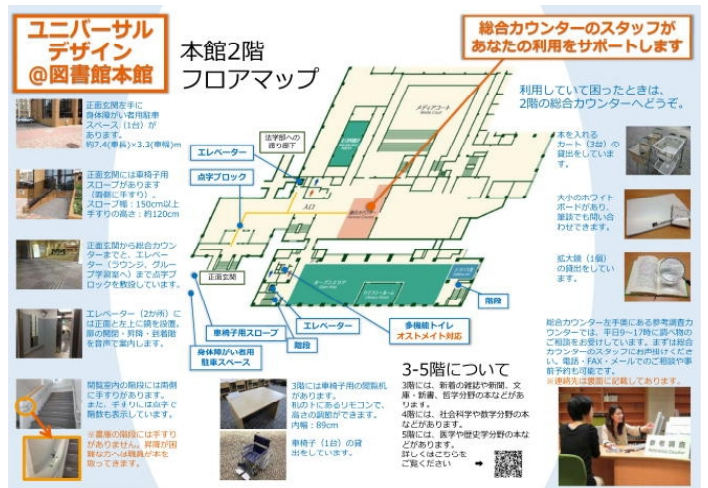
ユニバーサル
デザイン
@図書館本館

本館2階
フロアマップ

総合カウンターのスタッフが
あなたの利用をサポートします

利用していて困ったときは、
2階の総合カウンターへどうぞ。

正面玄関を手に身体障がい者用駐車スペース（1台）があります。約7.4(車長)×3.3(車幅)m

正面玄関には車椅子用スロープがあります（普段に手すり）。スロープ幅：150cm以上 手すりの高さ：約120cm

正面玄関から総合カウンターまでと、エレベーター（ラウンジ、グループ学習室へ）まで点字ブロックを敷設しています。

エレベーター（2か所）には正面と左上に鏡を設置、扉の開閉・昇降・到着階を音声で案内します。

閲覧室内の階段には両側に手すりがあります。また、手すりには点字で階数を表示しています。

※書庫の階段には手すりがありません。昇降が困難な方へは職員が本を取ってきます。

エレベーター

点字ブロック

法学部への渡り廊下

正面玄関

車椅子用スロープ

身体障がい者用駐車スペース

階段

エレベーター

多機能トイレ
オストメイト対応

階段

メディアコート

本を入れるカート（3台）の貸出をしています。

大小のホワイトボードがあり、筆談でも問い合わせできます。

拡大鏡（1個）の貸出をしています。

総合カウンター左手前にある参考調査カウンターでは、平日9～17時に調べ物のご相談をお受けしています。まずは総合カウンターのスタッフにお声掛けください。電話・FAX・メールでのご相談や事前予約も可能です。
※連絡先は裏面に記載しております。

3階には車椅子用の閲覧机があります。机の下にあるリモコンで、高さの調節ができます。内幅：89cm

車椅子（1台）の貸出をしています。

3-5階について
3階には、新着の雑誌や新聞、文庫・新書、哲学分野の本などがあります。
4階には、社会科学や数学分野の本などがあります。
5階には、医学や歴史学分野の本などがあります。
詳しくはこちらをご覧ください ➡

参考調査